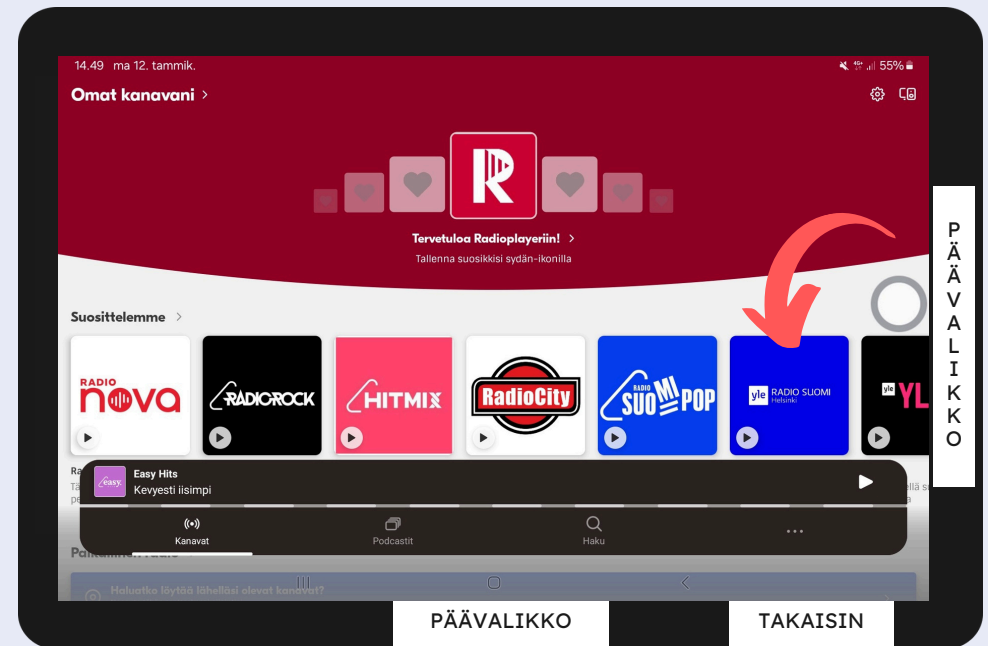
14.49 ma 12. tammik.

55%

Omat kanavani >

Tervetuloa Radioplayeriin! >

Tallenna suosikkisi sydän-ikonilla

Suosittelemme >

RADIO nova

RADIOROCK

HITMIX

RadioCity

RADIO SUOMIPOP

yle RADIO SUOMI Helsinki

yle YL

Easy Hits

Kevyesti iisimpi

Kanavat

Podcastit

Haku

...

Haluatko löytää lähelläsi olevat kanavat?

PÄÄVALIKKO

PÄÄVALIKKO

TAKAISIN